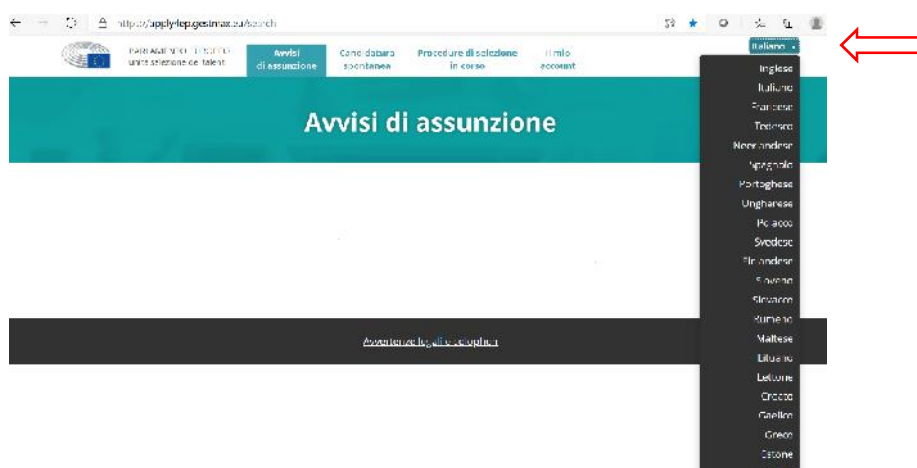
https://apply-lep.gestmax.eu/search

PARLAMENTO EUROPEO
Unità selezione dei talenti

Avvisi di assunzione

Candidatura spontanea

Procedure di selezione in corso

Il mio account

Italiano

Inglese
Italiano
Francese
Tedesco
Neerlandese
Spagnolo
Portoghese
Ungherese
Polacco
Svedese
Finlandese
Sloveno
Slovacco
Rumeno
Maltese
Lituano
Lettone
Croato
Gaelico
Greco
Estone

Avvisi di assunzione

Avvertenze legali e colophon